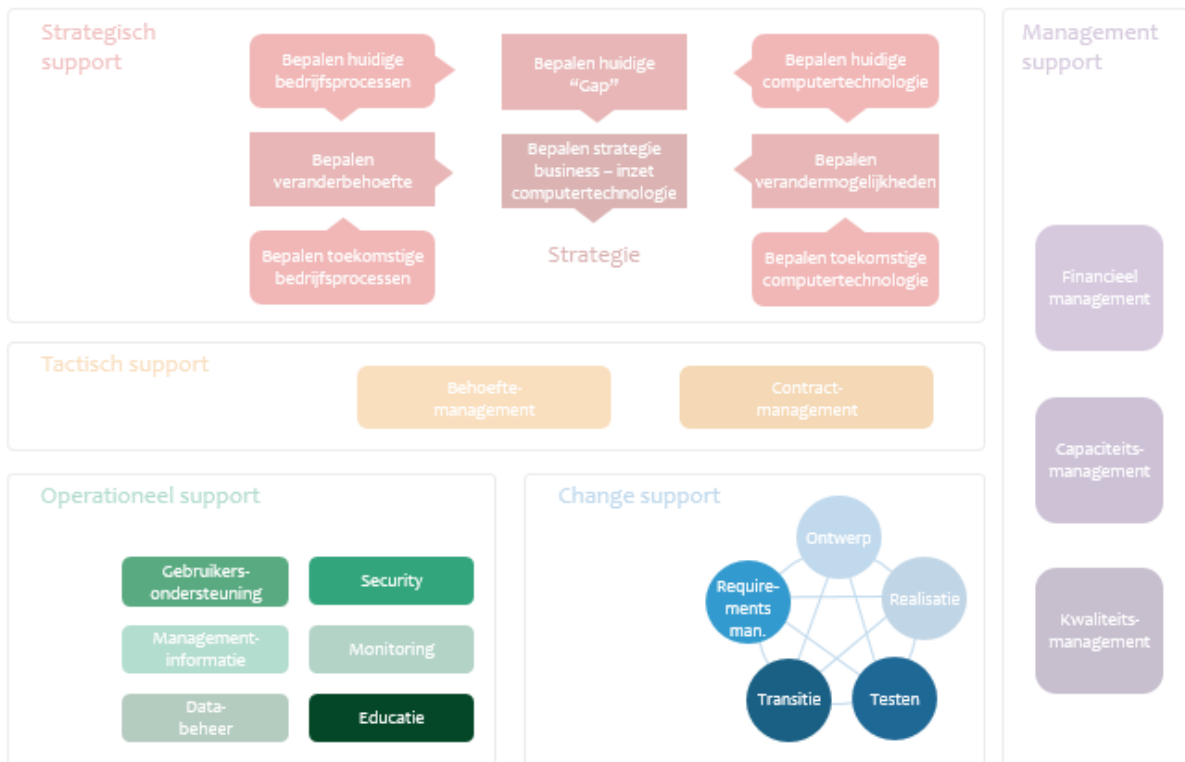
Strategisch support

Bepalen huidige bedrijfsprocessen

Bepalen huidige "Gap"

Bepalen huidige computertechnologie

Bepalen veranderbehoefte

Bepalen strategie business – inzet computertechnologie

Bepalen verandermogelijkheden

Bepalen toekomstige bedrijfsprocessen

Strategie

Bepalen toekomstige computertechnologie

Management support

Financieel management

Capaciteitsmanagement

Kwaliteitsmanagement

Tactisch support

Behoeftemanagement

Contractmanagement

Operationeel support

Gebruikersondersteuning

Security

Managementinformatie

Monitoring

Databeheer

Educatie

Change support

Ontwerp

Requirements man.

Realisatie

Transitie

Testen